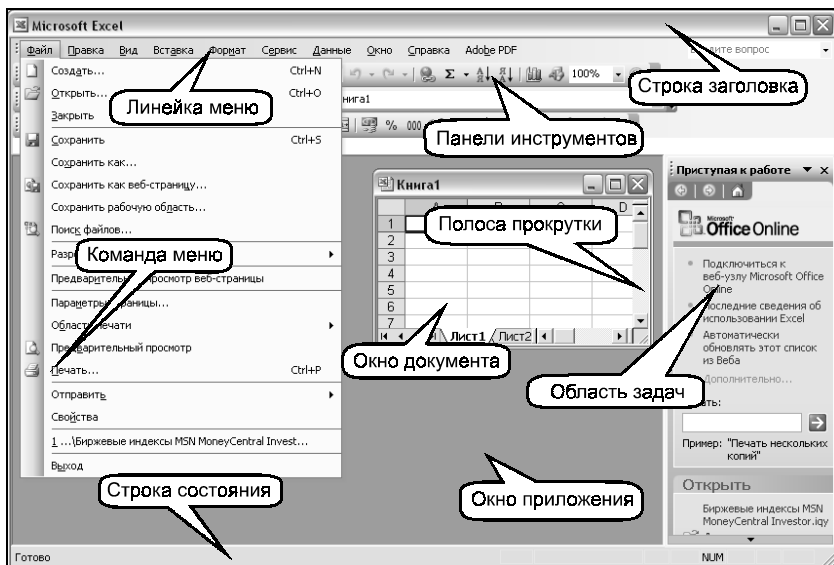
Microsoft Excel

Файл Правка Вид Вставка Формат Сервис Данные Окно Справка Adobe PDF

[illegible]те вопрос

Создать... Ctrl+N
Открыть... Ctrl+O
Закрыть
Сохранить Ctrl+S
Сохранить как...
Сохранить как веб-страницу...
Сохранить рабочую область...
Поиск файлов...
Разр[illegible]
Предварительный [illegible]смотр веб-страницы
Параметры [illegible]аницы...
Област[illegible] печати
Предварительный просмотр
Печать... Ctrl+P
Отправить
Свойства
1 ...\Биржевые индексы MSN MoneyCentral Invest...
Выход

Линейка меню

Строка заголовка

Панели инструментов

100%

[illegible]нига1

Книга1

Полоса прокрутки

Команда меню

1
2
3
4
5
6
7

Лист1 Лист2

Окно документа

Приступая к работе

Office Online

Подключиться к веб-узлу Microsoft Office Online
Последние сведения об использовании Excel
Автоматически обновлять этот список из Веба
Дополнительно...

Область задач

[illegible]ать:

Пример: "Печать нескольких копий"

Открыть

Биржевые индексы MSN MoneyCentral Investor.iqy

Строка состояния

Окно приложения

Готово

NUM